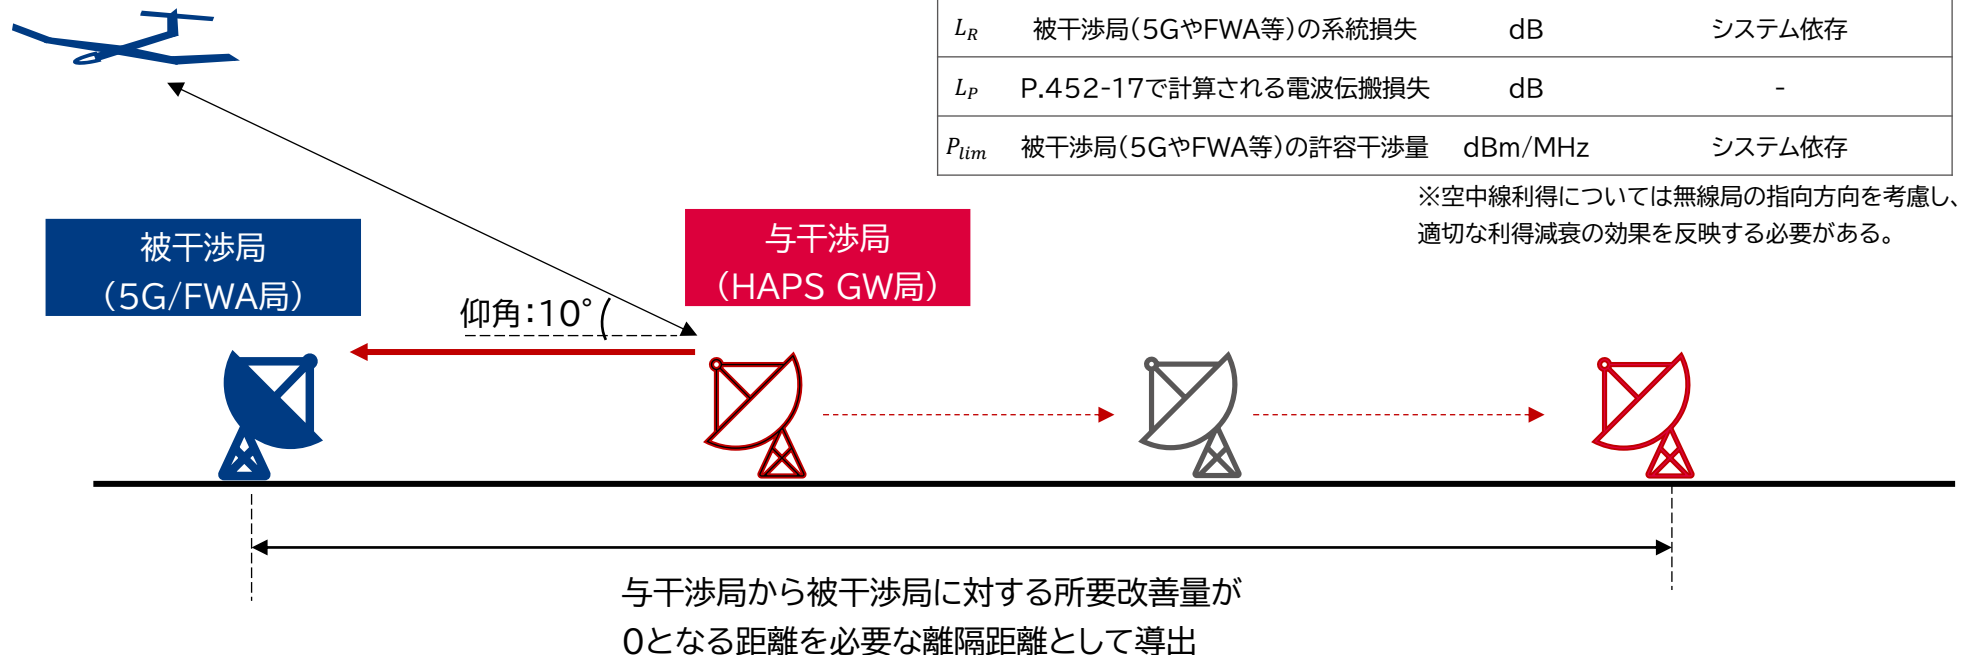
| $L_R$ | 被干渉局(5GやFWA等)の系統損失 | dB | システム依存 |
|---|---|---|---|
| $L_P$ | P.452-17で計算される電波伝搬損失 | dB | - |
| $P_{lim}$ | 被干渉局(5GやFWA等)の許容干渉量 | dBm/MHz | システム依存 |

※空中線利得については無線局の指向方向を考慮し、適切な利得減衰の効果を反映する必要がある。

被干渉局 (5G/FWA局)

与干渉局 (HAPS GW局)

仰角:10°

与干渉局から被干渉局に対する所要改善量が 0となる距離を必要な離隔距離として導出